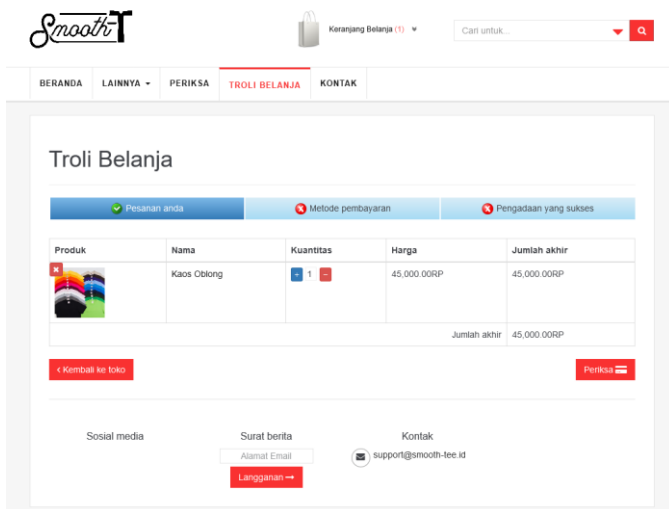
SmoothT

Keranjang Belanja (1)

Cari untuk...

BERANDA
LAINNYA
PERIKSA
TROLI BELANJA
KONTAK

Troli Belanja

Pesanan anda
Metode pembayaran
Pengadaan yang sukses

| Produk | Nama | Kuantitas | Harga | Jumlah akhir |
|---|---|---|---|---|
| | Kaos Oblong | + 1 − | 45,000.00RP | 45,000.00RP |
| | | | Jumlah akhir | 45,000.00RP |

< Kembali ke toko

Periksa

Sosial media

Surat berita

Alamat Email

Langganan →

Kontak

support@smooth-tee.id